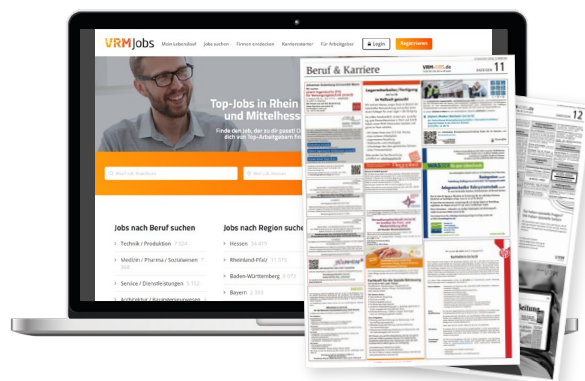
VRM Jobs
Mein Lebenslauf
Jobs suchen
Firmen entdecken
Karrierestarter
Für Arbeitgeber
Login
Registrieren

Top-Jobs in Rhein
und Mittelhess
Finde den Job, der zu dir passt!
dich von Top-Arbeitgebern fin

Jobs nach Beruf suchen
Technik / Produktion 7.224
Medizin / Pharma / Sozialwesen 364
Service / Dienstleistungen 5.152

Jobs nach Region suche
Hessen 34.415
Rheinland-Pfalz 11.935
Baden-Württemberg 9.073
Bayern 3.353

Beruf & Karriere
VRM-JOBS.de
11
12
Zeitung